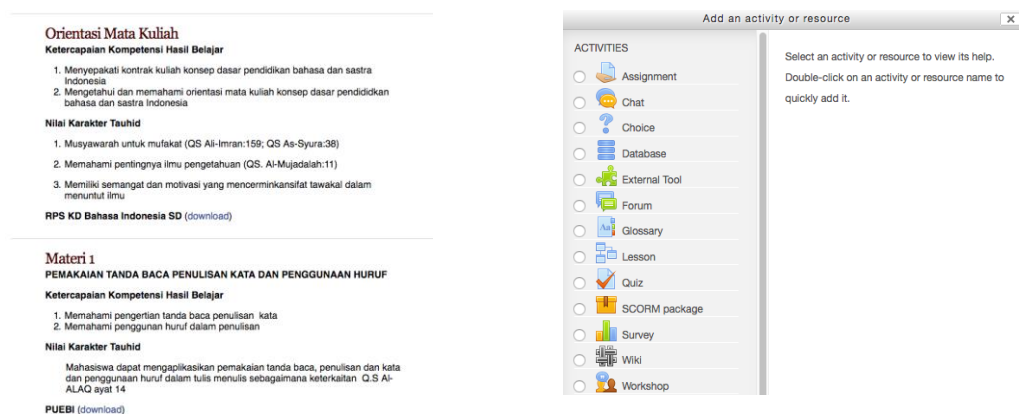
Orientasi Mata Kuliah
Ketercapaian Kompetensi Hasil Belajar

1. Menyepakati kontrak kuliah konsep dasar pendidikan bahasa dan sastra Indonesia
2. Mengetahui dan memahami orientasi mata kuliah konsep dasar pendidikdan bahasa dan sastra Indonesia

Nilai Karakter Tauhid

1. Musyawarah untuk mufakat (QS Ali-Imran:159; QS As-Syura:38)
2. Memahami pentingnya ilmu pengetahuan (QS. Al-Mujadalah:11)
3. Memiliki semangat dan motivasi yang mencerminkansifat tawakal dalam menuntut ilmu

RPS KD Bahasa Indonesia SD (download)

Materi 1
PEMAKAIAN TANDA BACA PENULISAN KATA DAN PENGGUNAAN HURUF

Ketercapaian Kompetensi Hasil Belajar

1. Memahami pengertian tanda baca penulisan kata
2. Memahami penggunan huruf dalam penulisan

Nilai Karakter Tauhid

Mahasiswa dapat mengaplikasikan pemakaian tanda baca, penulisan dan kata dan penggunaan huruf dalam tulis menulis sebagaimana keterkaitan Q.S Al-ALAQ ayat 14

PUEBI (download)

Add an activity or resource
×

ACTIVITIES
Assignment
Chat
Choice
Database
External Tool
Forum
Glossary
Lesson
Quiz
SCORM package
Survey
Wiki
Workshop

Select an activity or resource to view its help. Double-click on an activity or resource name to quickly add it.